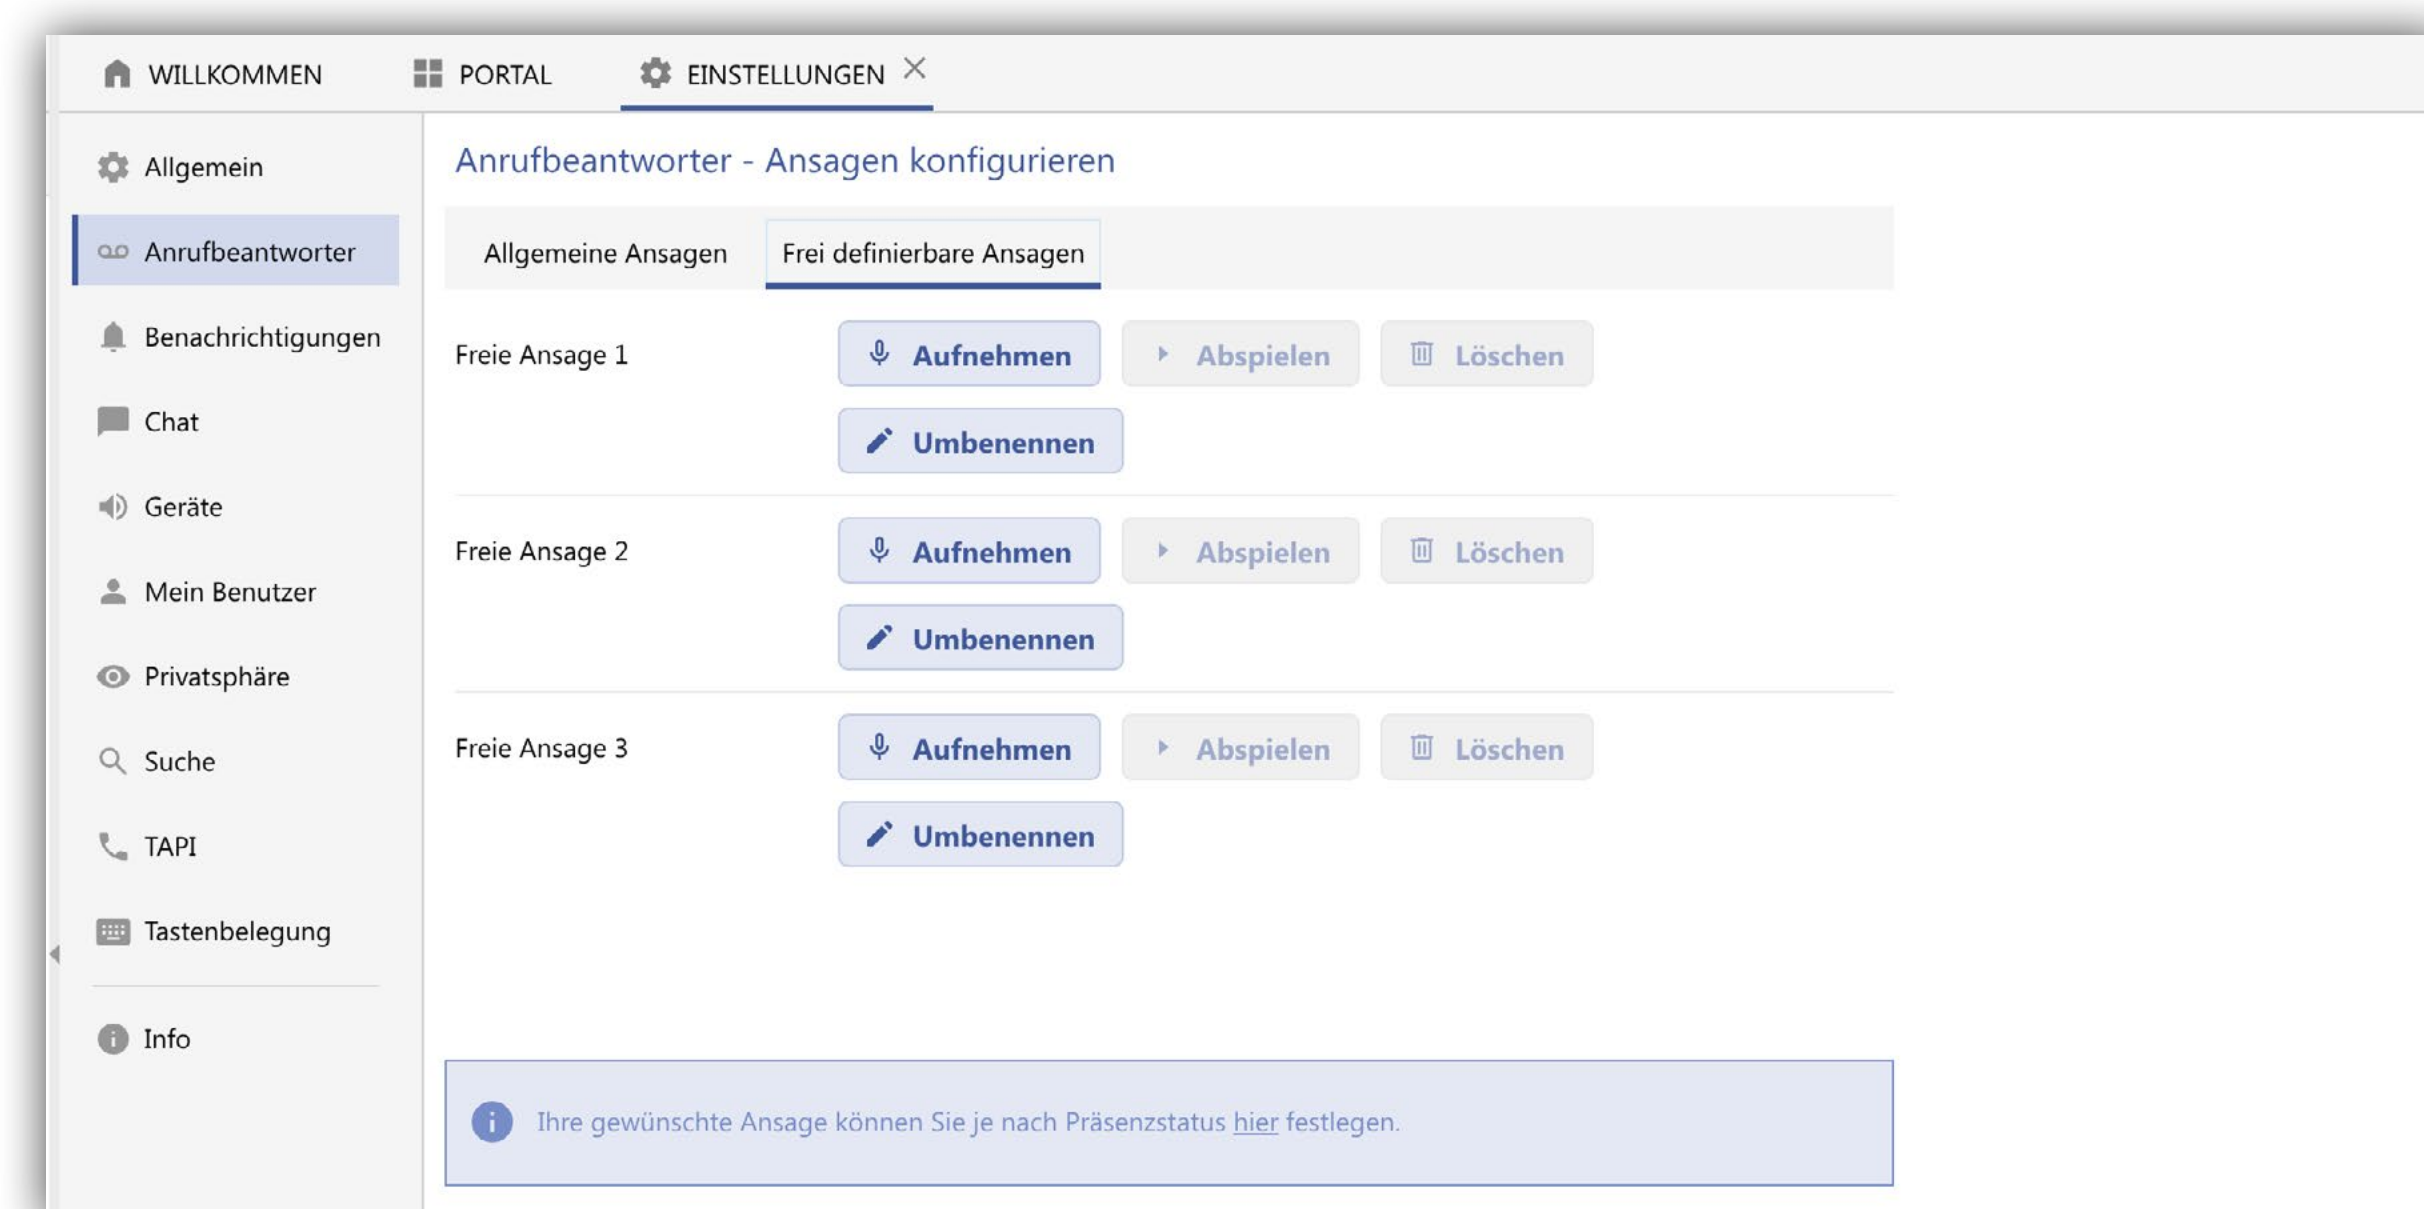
WILLKOMMEN PORTAL EINSTELLUNGEN

Allgemein
Anrufbeantworter
Benachrichtigungen
Chat
Geräte
Mein Benutzer
Privatsphäre
Suche
TAPI
Tastenbelegung
Info

Anrufbeantworter - Ansagen konfigurieren

Allgemeine Ansagen | Frei definierbare Ansagen

Freie Ansage 1
Aufnehmen Abspielen Löschen
Umbenennen

Freie Ansage 2
Aufnehmen Abspielen Löschen
Umbenennen

Freie Ansage 3
Aufnehmen Abspielen Löschen
Umbenennen

Ihre gewünschte Ansage können Sie je nach Präsenzstatus hier festlegen.